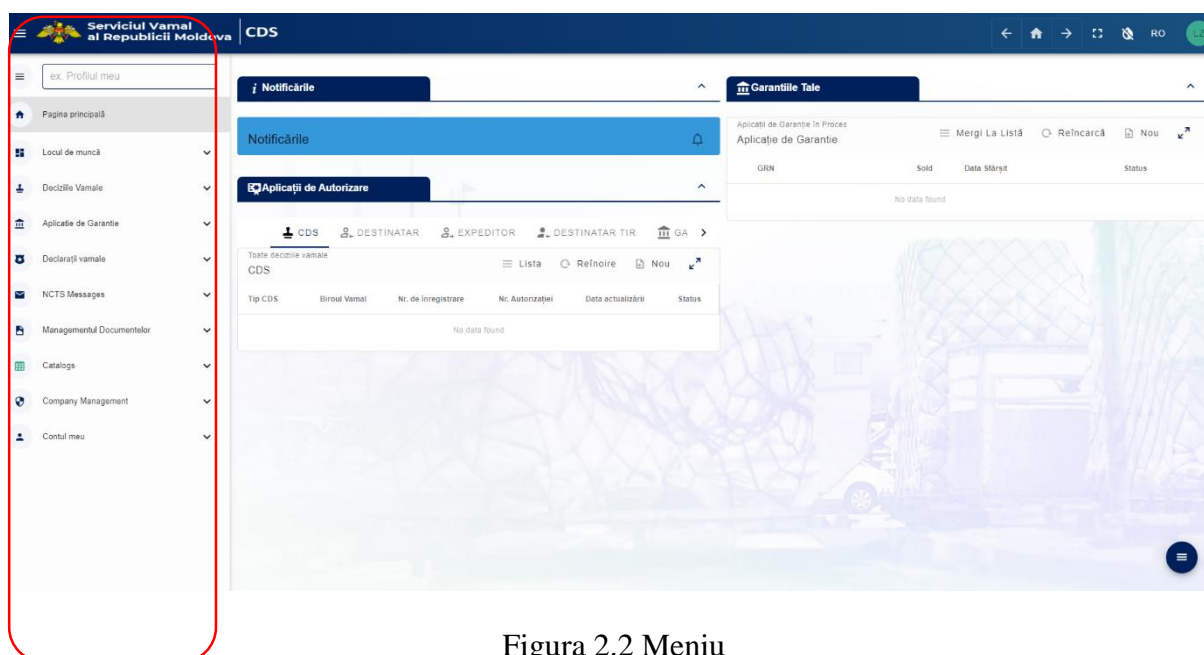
Serviciul Vamal al Republicii Moldova | CDS

RO LZ

ex. Profilul meu

Pagina principală
Locul de muncă
Deciziile Vamale
Aplicatie de Garantie
Declaraţii vamale
NCTS Messages
Managementul Documentelor
Catalogs
Company Management
Contul meu

Notificările

Notificările

Aplicaţii de Autorizare

CDS DESTINATAR EXPEDITOR DESTINATAR TIR GA

Toate deciziile vamale
CDS

Lista Reînoire Nou

| Tip CDS | Biroul Vamal | Nr. de înregistrare | Nr. Autorizaţiei | Data actualizării | Status |
|---|---|---|---|---|---|
| No data found | | | | | |

Garantiile Tale

Aplicaţii de Garanţie în Proces
Aplicaţie de Garantie

Mergi La Listă Reîncarcă Nou

| GRN | Sold | Data Sfârşit | Status |
|---|---|---|---|
| No data found | | | |

Figura 2.2 Meniu